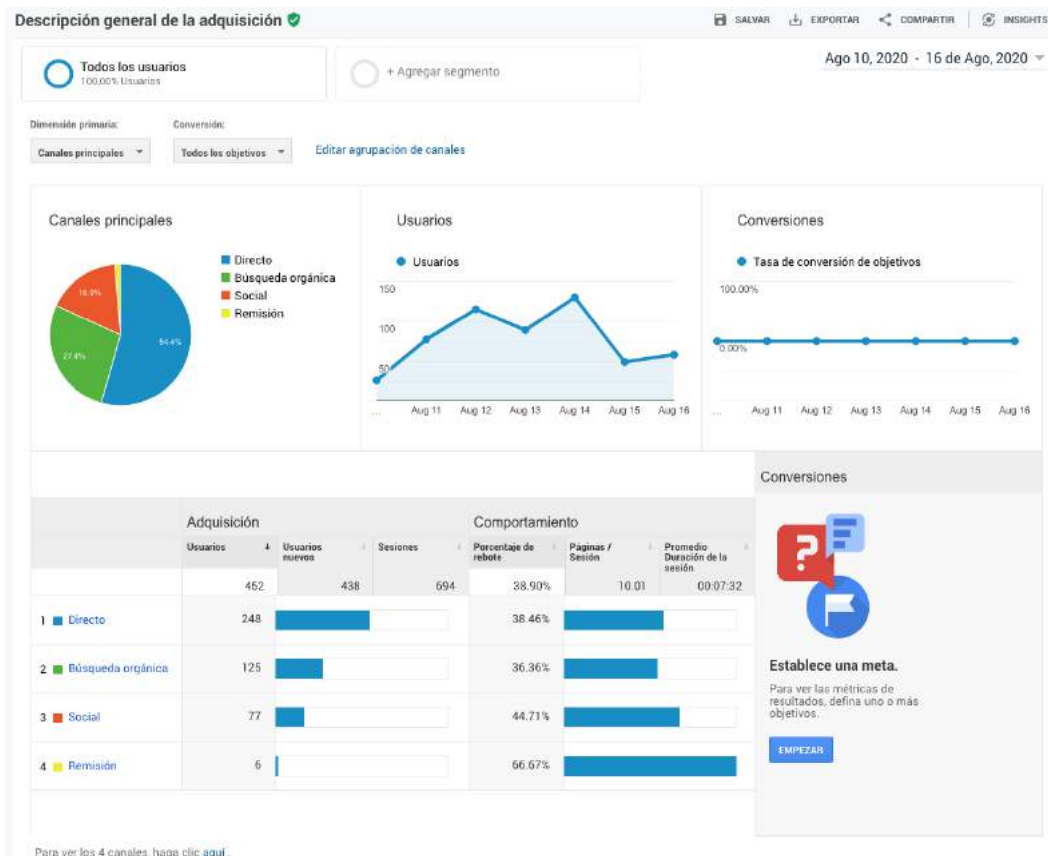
Descripción general de la adquisición

SALVAR EXPORTAR COMPARTIR INSIGHTS

Todos los usuarios
100,00% Usuarios

+ Agregar segmento

Ago 10, 2020 - 16 de Ago, 2020

Dimensión primaria: Conversión:

Canales principales Todos los objetivos Editar agrupación de canales

Canales principales

Directo
Búsqueda orgánica
Social
Remisión

16.9%
27.4%
54.4%

Usuarios

Usuarios

150
100
50

... Aug 11 Aug 12 Aug 13 Aug 14 Aug 15 Aug 16

Conversiones

Tasa de conversión de objetivos

100.00%
0.00%

... Aug 11 Aug 12 Aug 13 Aug 14 Aug 15 Aug 16

Conversiones

| | Adquisición | | | Comportamiento | | |
|---|---|---|---|---|---|---|
| | Usuarios | Usuarios nuevos | Sesiones | Porcentaje de rebote | Páginas / Sesión | Promedio Duración de la sesión |
| | 452 | 438 | 694 | 38.90% | 10.01 | 00:07:32 |
| 1 Directo | 248 | | | 38.46% | | |
| 2 Búsqueda orgánica | 125 | | | 36.36% | | |
| 3 Social | 77 | | | 44.71% | | |
| 4 Remisión | 6 | | | 66.67% | | |

Establece una meta.

Para ver las métricas de resultados, defina uno o más objetivos.

EMPEZAR

Para ver los 4 canales, haga clic aquí.